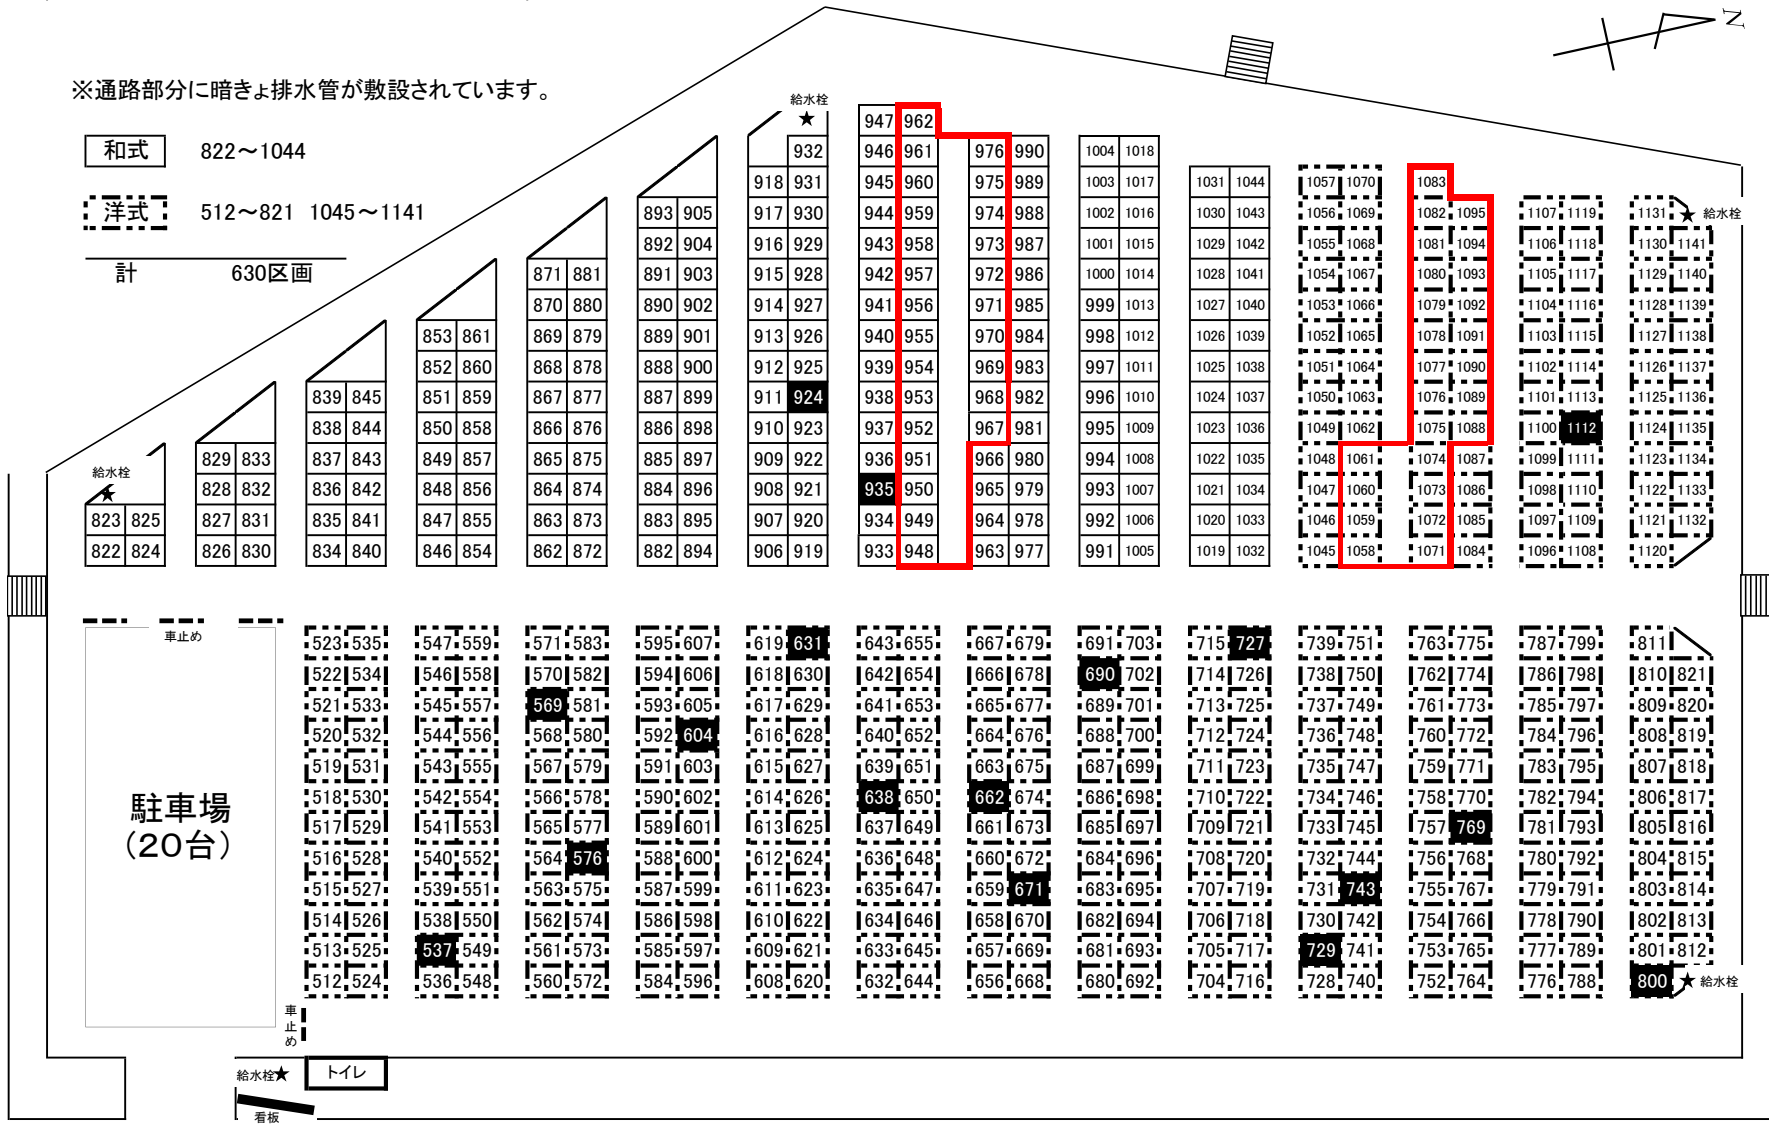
※通路部分に暗きょ排水管が敷設されています。

和式 822～1044

洋式 512～821 1045～1141

計 630区画

給水栓
給水栓
給水栓
給水栓
給水栓

823 825
822 824
829 833
828 832
827 831
826 830
839 845
838 844
837 843
836 842
835 841
834 840
853 861
852 860
851 859
850 858
849 857
848 856
847 855
846 854
871 881
870 880
869 879
868 878
867 877
866 876
865 875
864 874
863 873
862 872
893 905
892 904
891 903
890 902
889 901
888 900
887 899
886 898
885 897
884 896
883 895
882 894
932
918 931
917 930
916 929
915 928
914 927
913 926
912 925
911 924
910 923
909 922
908 921
907 920
906 919
947 962
946 961
945 960
944 959
943 958
942 957
941 956
940 955
939 954
938 953
937 952
936 951
935 950
934 949
933 948
976 990
975 989
974 988
973 987
972 986
971 985
970 984
969 983
968 982
967 981
966 980
965 979
964 978
963 977
1004 1018
1003 1017
1002 1016
1001 1015
1000 1014
999 1013
998 1012
997 1011
996 1010
995 1009
994 1008
993 1007
992 1006
991 1005
1031 1044
1030 1043
1029 1042
1028 1041
1027 1040
1026 1039
1025 1038
1024 1037
1023 1036
1022 1035
1021 1034
1020 1033
1019 1032
1057 1070
1056 1069
1055 1068
1054 1067
1053 1066
1052 1065
1051 1064
1050 1063
1049 1062
1048 1061
1047 1060
1046 1059
1045 1058
1083
1082 1095
1081 1094
1080 1093
1079 1092
1078 1091
1077 1090
1076 1089
1075 1088
1074 1087
1073 1086
1072 1085
1071 1084
1107 1119
1106 1118
1105 1117
1104 1116
1103 1115
1102 1114
1101 1113
1100 1112
1099 1111
1098 1110
1097 1109
1096 1108
1131
1130 1141
1129 1140
1128 1139
1127 1138
1126 1137
1125 1136
1124 1135
1123 1134
1122 1133
1121 1132
1120

車止め

駐車場
(20台)

523 535 547 559 571 583 595 607 619 631 643 655 667 679 691 703 715 727 739 751 763 775 787 799 811
522 534 546 558 570 582 594 606 618 630 642 654 666 678 690 702 714 726 738 750 762 774 786 798 810 821
521 533 545 557 569 581 593 605 617 629 641 653 665 677 689 701 713 725 737 749 761 773 785 797 809 820
520 532 544 556 568 580 592 604 616 628 640 652 664 676 688 700 712 724 736 748 760 772 784 796 808 819
519 531 543 555 567 579 591 603 615 627 639 651 663 675 687 699 711 723 735 747 759 771 783 795 807 818
518 530 542 554 566 578 590 602 614 626 638 650 662 674 686 698 710 722 734 746 758 770 782 794 806 817
517 529 541 553 565 577 589 601 613 625 637 649 661 673 685 697 709 721 733 745 757 769 781 793 805 816
516 528 540 552 564 576 588 600 612 624 636 648 660 672 684 696 708 720 732 744 756 768 780 792 804 815
515 527 539 551 563 575 587 599 611 623 635 647 659 671 683 695 707 719 731 743 755 767 779 791 803 814
514 526 538 550 562 574 586 598 610 622 634 646 658 670 682 694 706 718 730 742 754 766 778 790 802 813
513 525 537 549 561 573 585 597 609 621 633 645 657 669 681 693 705 717 729 741 753 765 777 789 801 812
512 524 536 548 560 572 584 596 608 620 632 644 656 668 680 692 704 716 728 740 752 764 776 788 800

車止め

給水栓
トイレ
看板